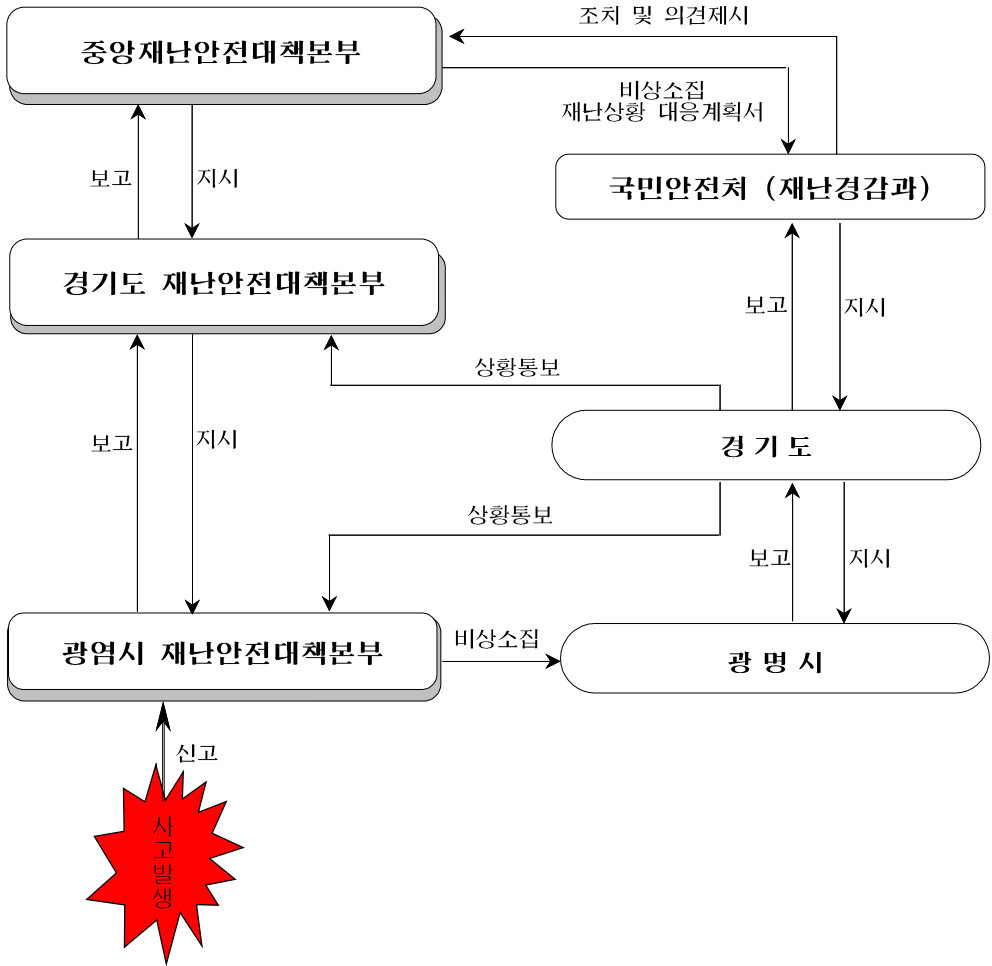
중앙재난안전대책본부

조치 및 의견제시

비상소집
재난상황 대응계획서

국민안전처 (재난경감과)

보고

지시

경기도 재난안전대책본부

보고

지시

상황통보

경 기 도

보고

지시

상황통보

보고

지시

광염시 재난안전대책본부

비상소집

광 명 시

신고

사고발생